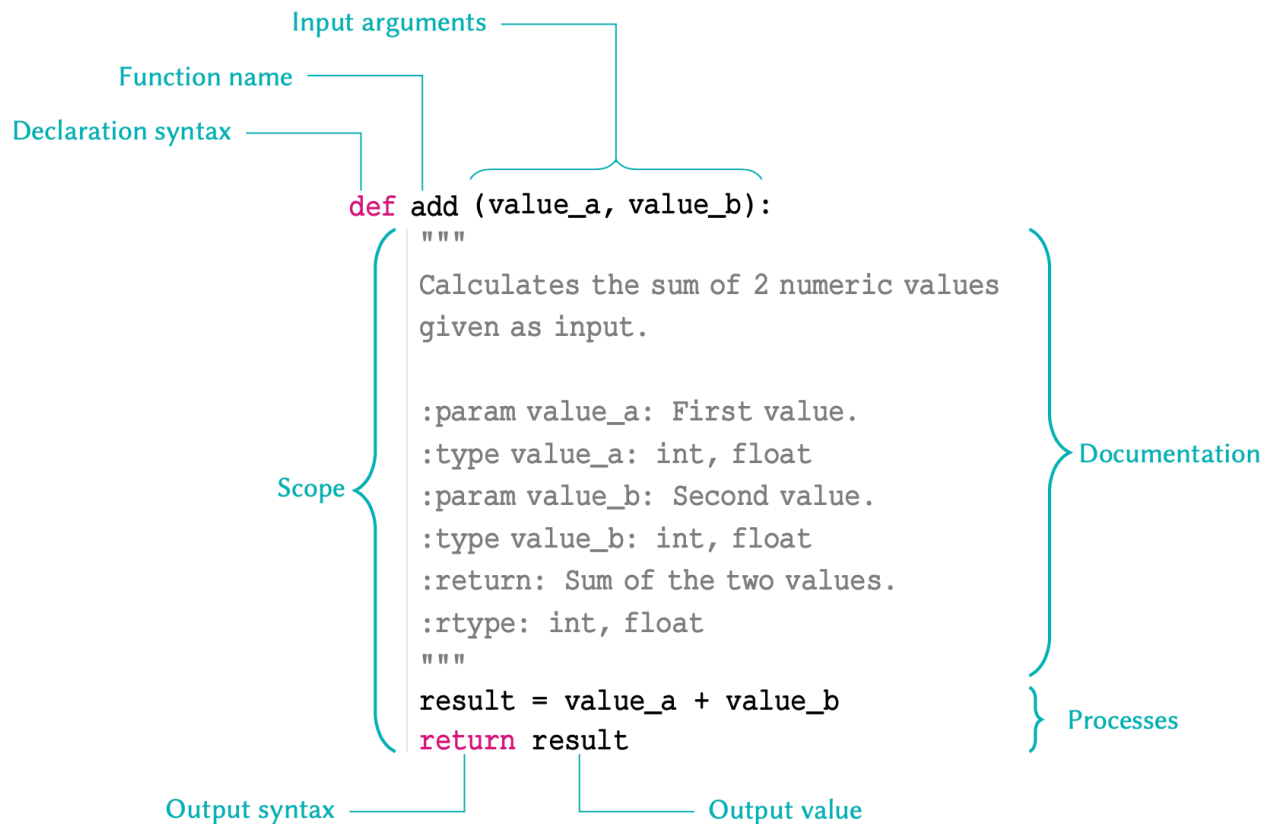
Input arguments

Function name

Declaration syntax

def add (value_a, value_b):
"""
Calculates the sum of 2 numeric values
given as input.

:param value_a: First value.
:type value_a: int, float
:param value_b: Second value.
:type value_b: int, float
:return: Sum of the two values.
:rtype: int, float
"""
result = value_a + value_b
return result

Scope

Documentation

Processes

Output syntax

Output value